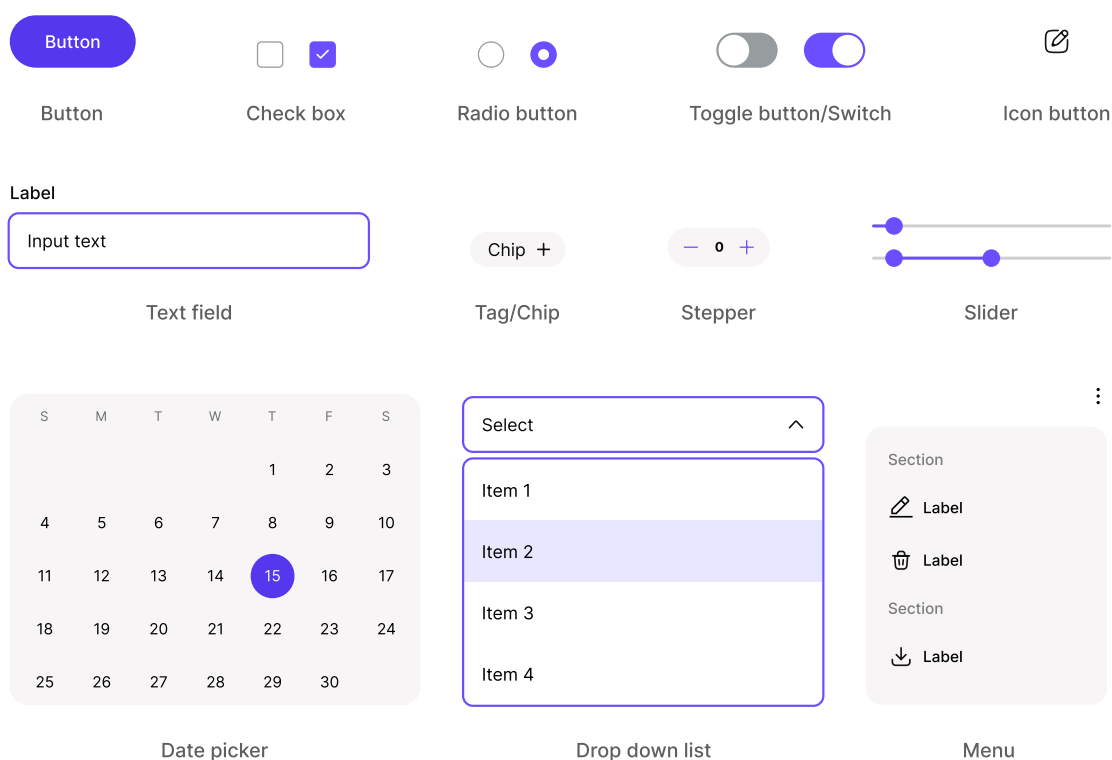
Button

Button

Check box

Radio button

Toggle button/Switch

Icon button

Label

Input text

Text field

Chip +

Tag/Chip

− 0 +

Stepper

Slider

| S | M | T | W | T | F | S |
|---|---|---|---|---|---|---|
| | | | | 1 | 2 | 3 |
| 4 | 5 | 6 | 7 | 8 | 9 | 10 |
| 11 | 12 | 13 | 14 | 15 | 16 | 17 |
| 18 | 19 | 20 | 21 | 22 | 23 | 24 |
| 25 | 26 | 27 | 28 | 29 | 30 | |

Date picker

Select

Item 1

Item 2

Item 3

Item 4

Drop down list

Section

Label

Label

Section

Label

Menu